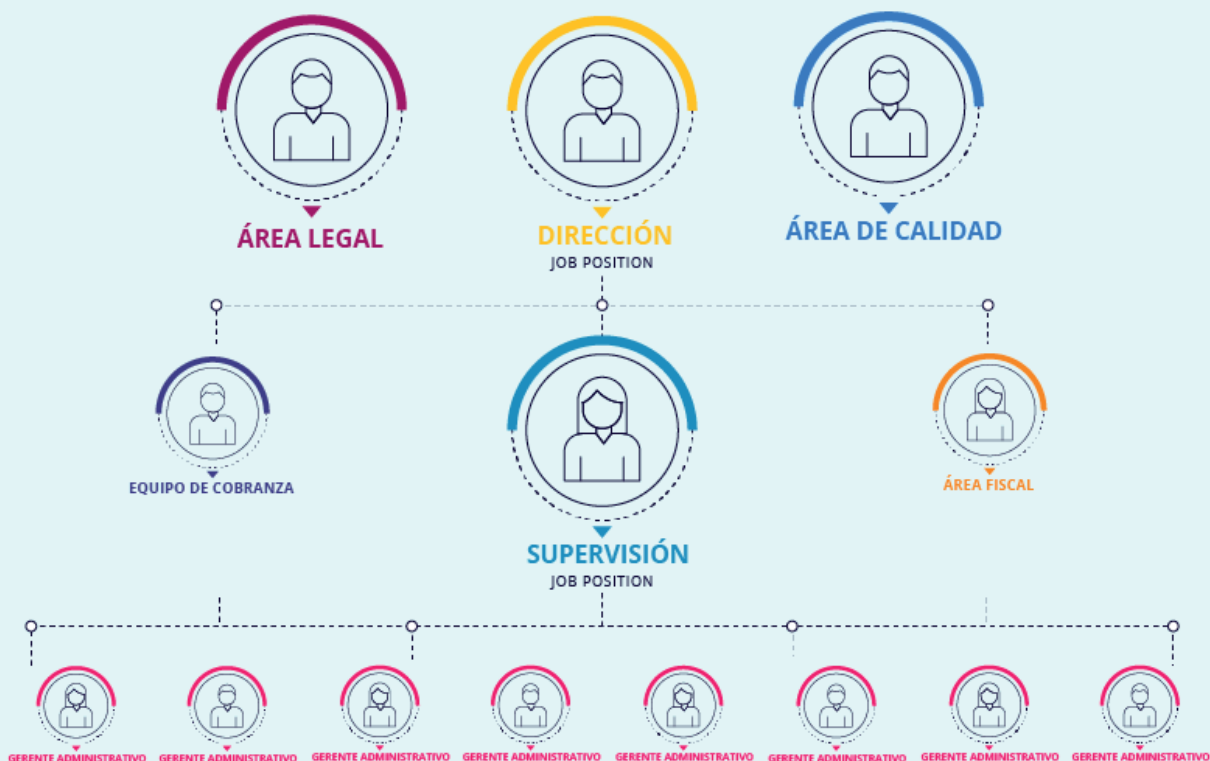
ÁREA LEGAL

DIRECCIÓN
JOB POSITION

ÁREA DE CALIDAD

EQUIPO DE COBRANZA

SUPERVISIÓN
JOB POSITION

ÁREA FISCAL

GERENTE ADMINISTRATIVO GERENTE ADMINISTRATIVO GERENTE ADMINISTRATIVO GERENTE ADMINISTRATIVO GERENTE ADMINISTRATIVO GERENTE ADMINISTRATIVO GERENTE ADMINISTRATIVO GERENTE ADMINISTRATIVO